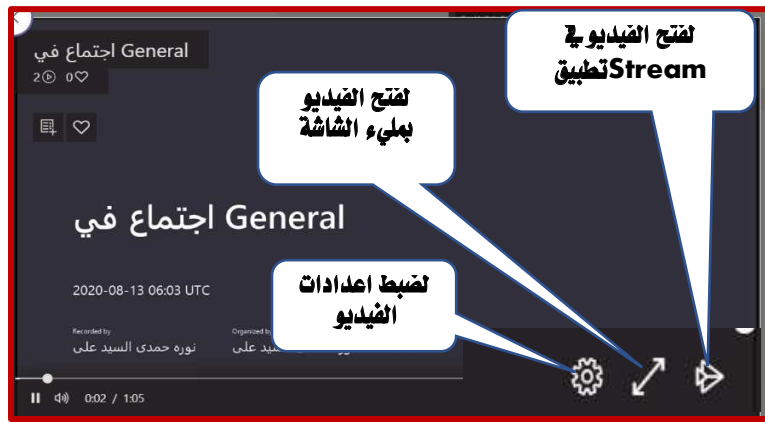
اجتماع في General
2 0

لفتح الفيديو في تطبيقStream

لفتح الفيديو بملء الشاشة

اجتماع في General

2020-08-13 06:03 UTC

لضبط اعدادات الفيديو

Recorded by
نوره حمدى السيد على

Organized by
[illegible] السيد على

0:02 / 1:05